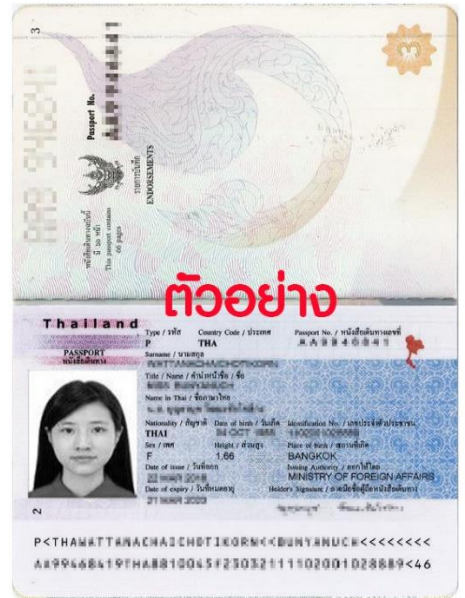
3

Passport No.

ENDORSEMENTS

This passport contains 48 pages

ตัวอย่าง

Thailand
PASSPORT
หนังสือเดินทาง

Type / ประเภท
P
Country Code / รหัสประเทศ
THA
Passport No. / หนังสือเดินทางเลขที่
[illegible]
Surname / นามสกุล
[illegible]
Title / Name / คำนำหน้าชื่อ / ชื่อ
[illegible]
Name in Thai / ชื่อภาษาไทย
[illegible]
Nationality / สัญชาติ
THAI
Date of birth / วันเกิด
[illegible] OCT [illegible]
Identification No. / เลขประจำตัวประชาชน
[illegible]
Sex / เพศ
F
Height / ส่วนสูง
1.66
Place of birth / สถานที่เกิด
BANGKOK
Date of issue / วันที่ออก
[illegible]
Issuing Authority / ออกให้โดย
MINISTRY OF FOREIGN AFFAIRS
Date of expiry / วันที่หมดอายุ
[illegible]
Holder's Signature / ลายมือชื่อผู้ถือหนังสือเดินทาง

2

P<THAWATTANACHAICHOTIKORN<<BUNYANUCH<<<<<<<<
AA9964641 9THA8810045F2303211110200102888 9<46